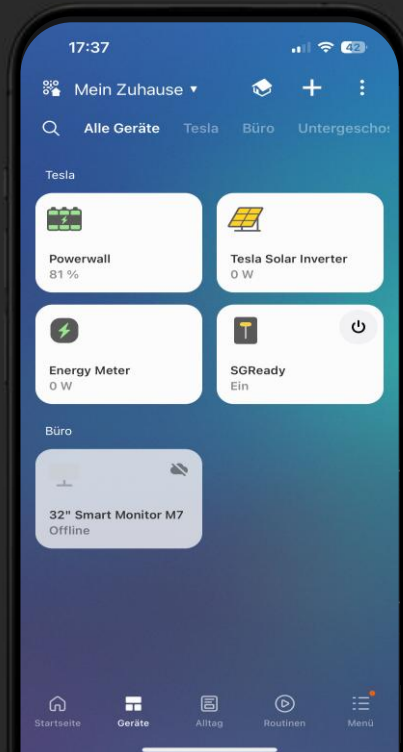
17:37

42

Mein Zuhause ▾

Alle Geräte Tesla Büro Untergeschos

Tesla

Powerwall
81 %

Tesla Solar Inverter
0 W

Energy Meter
0 W

SGReady
Ein

Büro

32" Smart Monitor M7
Offline

Startseite Geräte Alltag Routinen Menü